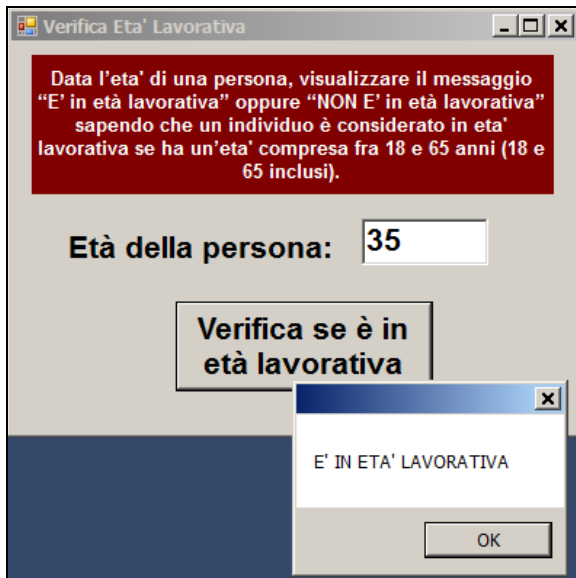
Verifica Eta' Lavorativa

Data l'eta' di una persona, visualizzare il messaggio "E' in età lavorativa" oppure "NON E' in età lavorativa" sapendo che un individuo è considerato in eta' lavorativa se ha un'eta' compresa fra 18 e 65 anni (18 e 65 inclusi).

Età della persona: 35

Verifica se è in età lavorativa

E' IN ETA' LAVORATIVA

OK